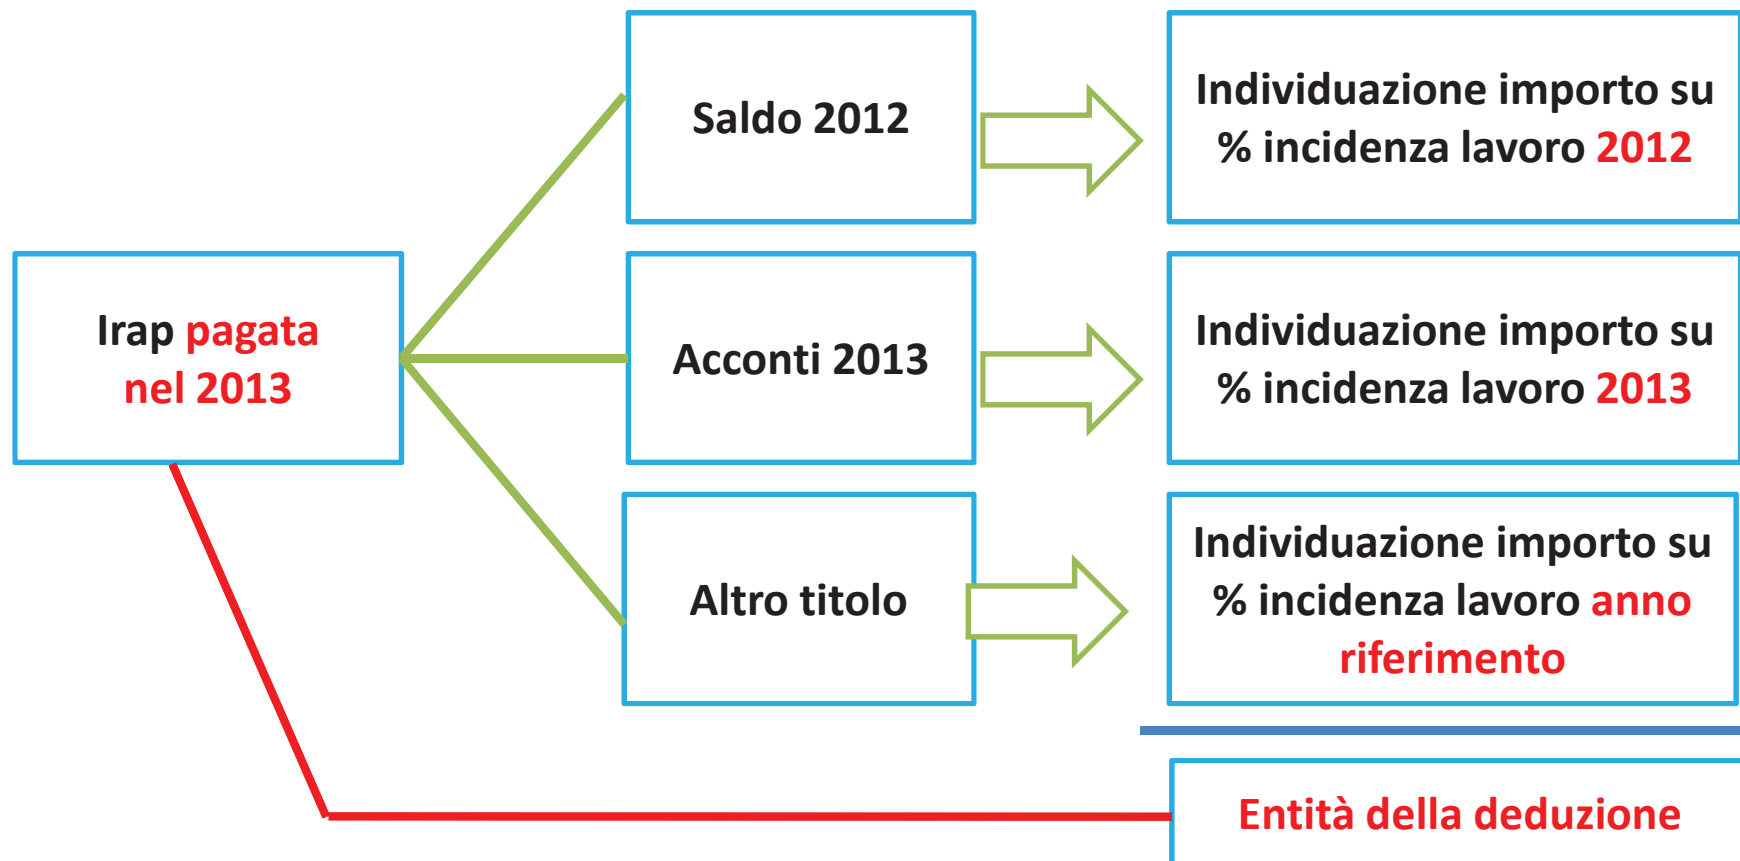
Irap pagata nel 2013

Saldo 2012

Individuazione importo su % incidenza lavoro 2012

Acconti 2013

Individuazione importo su % incidenza lavoro 2013

Altro titolo

Individuazione importo su % incidenza lavoro anno riferimento

Entità della deduzione